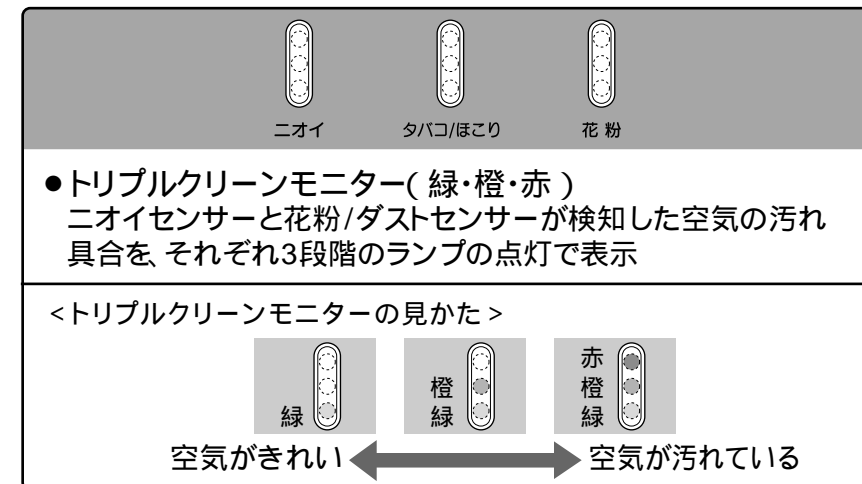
ニオイ　タバコ/ほこり　花 粉

●トリプルクリーンモニター( 緑・橙・赤 )
ニオイセンサーと花粉/ダストセンサーが検知した空気の汚れ具合を、それぞれ3段階のランプの点灯で表示

<トリプルクリーンモニターの見かた >

緑

橙
緑

赤
橙
緑

空気がきれい　空気が汚れている